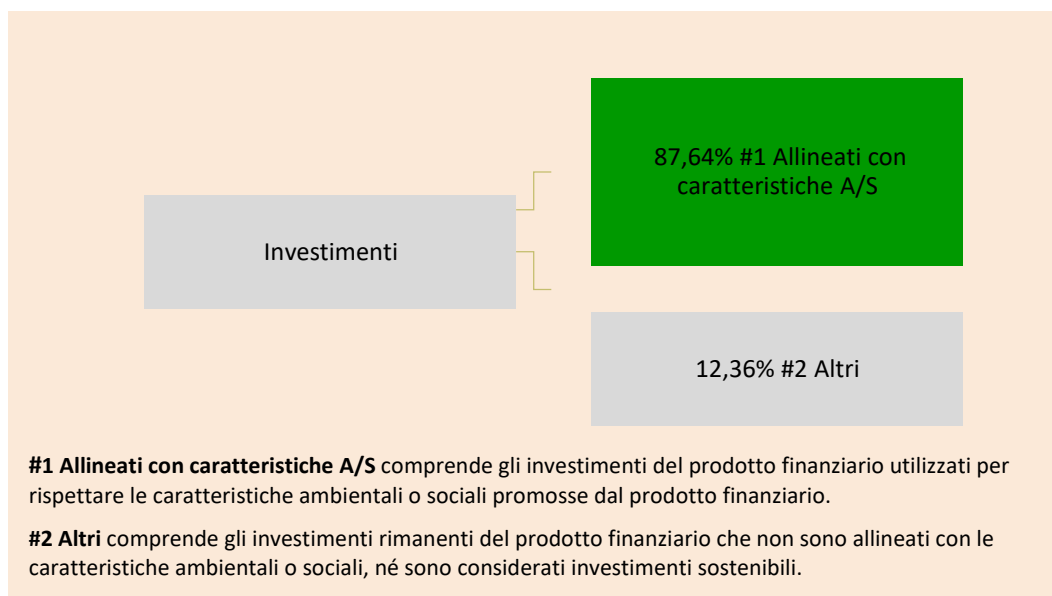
Investimenti

87,64% #1 Allineati con caratteristiche A/S

12,36% #2 Altri

**#1 Allineati con caratteristiche A/S** comprende gli investimenti del prodotto finanziario utilizzati per rispettare le caratteristiche ambientali o sociali promosse dal prodotto finanziario.

**#2 Altri** comprende gli investimenti rimanenti del prodotto finanziario che non sono allineati con le caratteristiche ambientali o sociali, né sono considerati investimenti sostenibili.